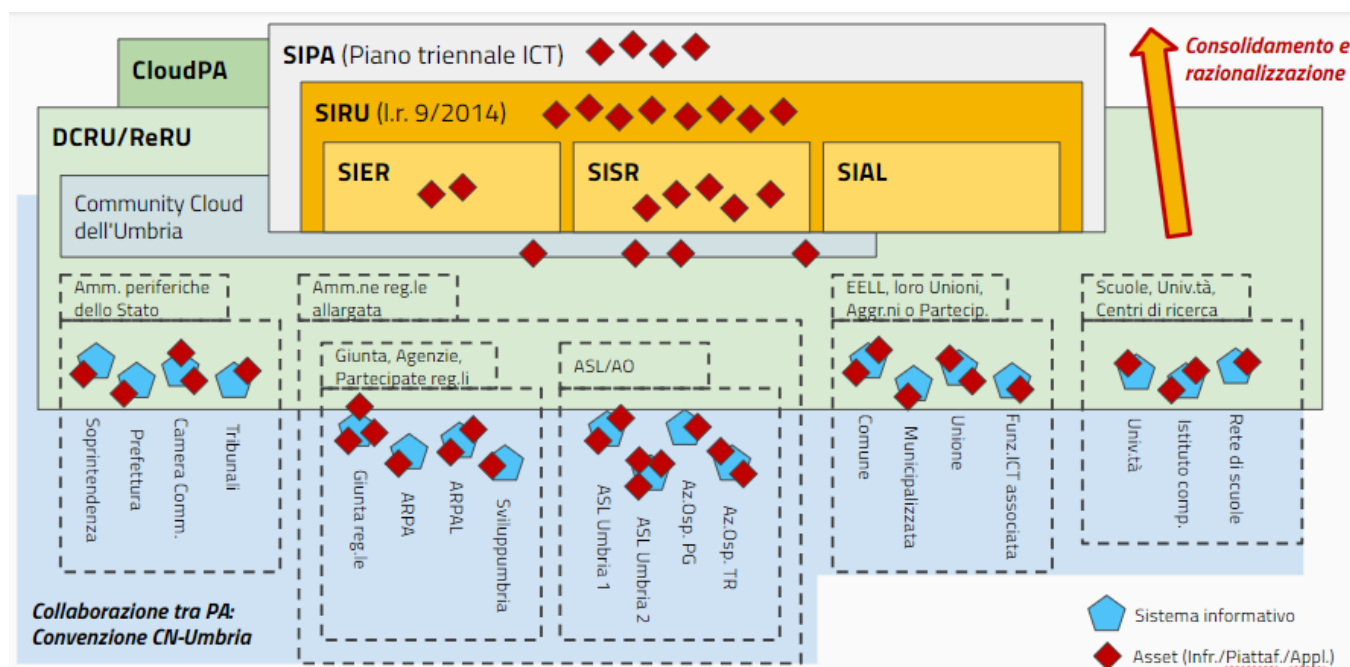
CloudPA

SIPA (Piano triennale ICT)

SIRU (l.r. 9/2014)

SIER

SISR

SIAL

Consolidamento e razionalizzazione

DCRU/ReRU

Community Cloud dell'Umbria

Amm. periferiche dello Stato

Soprintendenza

Prefettura

Camera Comm.

Tribunali

Amm.ne reg.le allargata

Giunta, Agenzie, Partecipate reg.li

Giunta reg.le

ARPA

ARPAL

Sviluppumbria

ASL/AO

ASL Umbria 1

ASL Umbria 2

Az.Osp. PG

Az.Osp. TR

EELL, loro Unioni, Aggr.ni o Partecip.

Comune

Municipalizzata

Unione

Funz.ICT associata

Scuole, Univ.tà, Centri di ricerca

Univ.tà

Istituto comp.

Rete di scuole

Collaborazione tra PA: Convenzione CN-Umbria

Sistema informativo

Asset (Infr./Piattaf./Appl.)